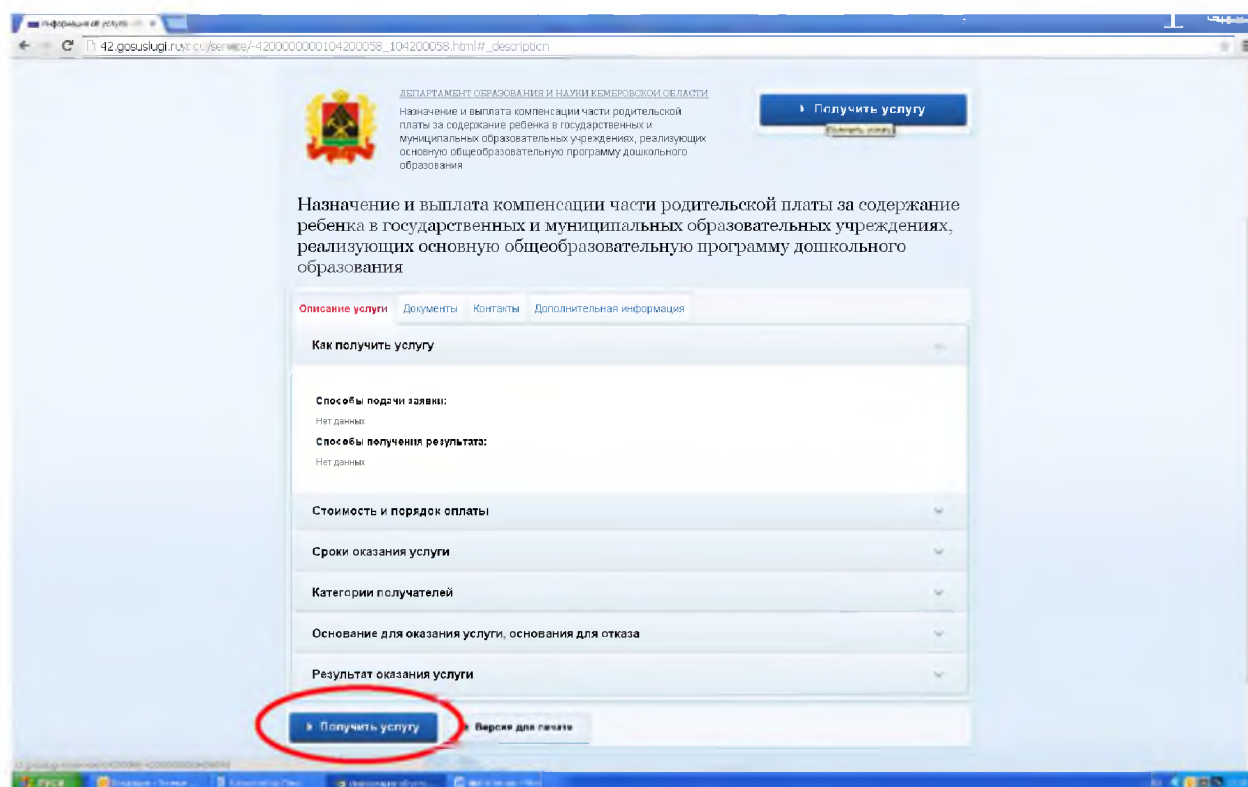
Информация об услуге

42.gosuslugi.ru/pgu/service/-4200000000104200058_104200058.html#_description

ДЕПАРТАМЕНТ ОБРАЗОВАНИЯ И НАУКИ КЕМЕРОВСКОЙ ОБЛАСТИ

Назначение и выплата компенсации части родительской платы за содержание ребенка в государственных и муниципальных образовательных учреждениях, реализующих основную общеобразовательную программу дошкольного образования

Получить услугу

Получить услугу

Назначение и выплата компенсации части родительской платы за содержание ребенка в государственных и муниципальных образовательных учреждениях, реализующих основную общеобразовательную программу дошкольного образования

Описание услуги | Документы | Контакты | Дополнительная информация

Как получить услугу

Способы подачи заявки:

Нет данных

Способы получения результата:

Нет данных

Стоимость и порядок оплаты

Сроки оказания услуги

Категории получателей

Основание для оказания услуги, основания для отказа

Результат оказания услуги

Получить услугу

Версия для печати

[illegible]

пуск